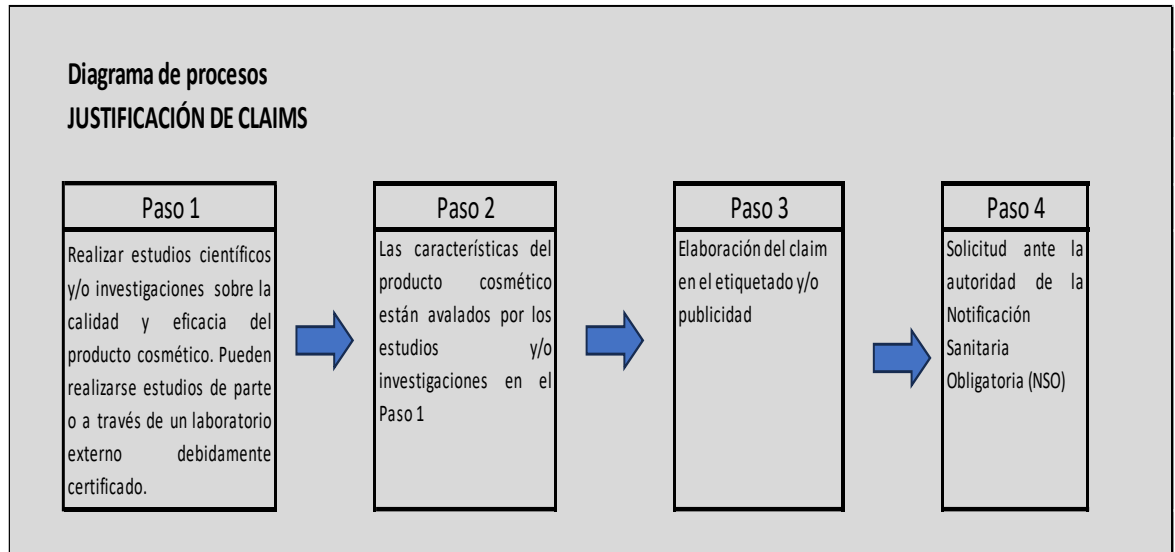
Diagrama de procesos
JUSTIFICACIÓN DE CLAIMS

Paso 1

Realizar estudios científicos y/o investigaciones sobre la calidad y eficacia del producto cosmético. Pueden realizarse estudios de parte o a través de un laboratorio externo debidamente certificado.

Paso 2

Las características del producto cosmético están avalados por los estudios y/o investigaciones en el Paso 1

Paso 3

Elaboración del claim en el etiquetado y/o publicidad

Paso 4

Solicitud ante la autoridad de la Notificación Sanitaria Obligatoria (NSO)